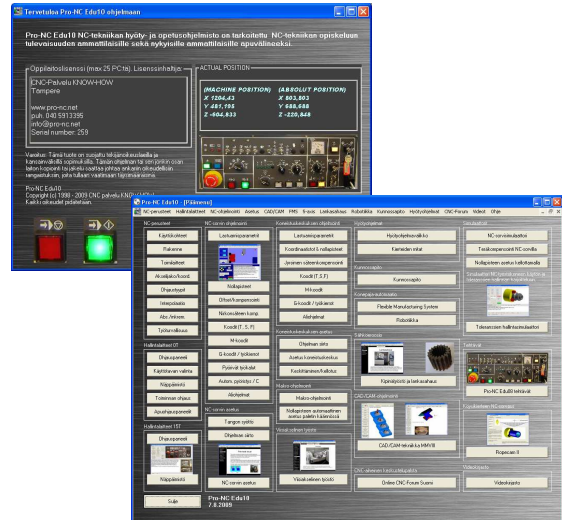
Tervetuloa Pro-NC Edu10 ohjelmaan

Pro-NC Edu10 NC-tekniikan hyöty- ja opetusohjelmisto on tarkoitettu NC-tekniikan opiskeluun tulevaisuuden ammattilaisille sekä nykyisille ammattilaisille apuvälineeksi.

Oppilaitoslisenssi (max 25 PC:tä). Lisenssinhaltija:

CNC-Palvelu KNOW-HOW
Tampere

www.pro-nc.net
puh. 040 5913395
info@pro-nc.net
Serial number: 259

ACTUAL POSITION

(MACHINE POSITION) (ABSOLUT POSITION)
X 1254.43 X 503.803
Y 451.195 Y 688.688
Z -504.833 Z -220.848

Varoitus: Tämä tuote on suojattu tekijänoikeuslailla ja kansainvälisillä sopimuksilla. Tämän ohjelman tai sen jonkin osan luvaton kopiointi tai jakelu voidaan johtaa ankarain siviilioikeudellisiin seuraamuksiin, joita tullaan vaatimaan täysimääräisinä.

Pro-NC Edu10
Copyright (c) 1998 - 2009 CNC palvelu KNOW-HOW
Kaikki oikeudet pidätetään.

Pro-NC Edu10 - [Päävalikko]

NC-perusteet Hallintalaitteet NC-ohjelmointi Asetus CAD/CAM FMS 5-axis Laskuohjelmat Robotiikka Kunnossapito Hyötyohjelmat CNC-Forum Videot Ohje

NC-perusteet
Käyttökohteet
Rakenne
Toimilaitteet
Akselijako/koord.
Ohjaustyypit
Interpolaatio
Abs./inkrem.
Työturvallisuus

Hallintalaitteet OT
Ohjauspaneeli
Käyttötavan valinta
Näppäimistö
Toiminnan ohjaus
Apuohjauspaneeli

Hallintalaitteet 15T
Ohjauspaneeli
Näppäimistö

Sulje

NC-sorvin ohjelmointi
Laskuesimerkki
Nollapisteet
Ohjel./kompensointi
Nirkonsäteen komp.
Koodit (T, S, F)
M-koodit
G-koodit / työkierot
Pyöreät työkulut
Autom. opiskelu / C
Aliohjelmat

NC-sorvin asetus
Terän syöttö
Ohjelman siirto
NC-sorvin asetus

Koneistuskeskuksen ohjelmointi
Laskuesimerkki
Koordinaatisto & nollapisteet
Jyrsimen säteenkompensointi
Koodit (T, S, F)
M-koodit
G-koodit / työkierot
Aliohjelmat

Koneistuskeskuksen asetus
Ohjelman siirto
Asetus koneistuskeskus
Koskettimien/Kalkulus

Makro-ohjelmointi
Makro-ohjelmointi
Nollapisteen automaattinen asetus palkin käsittelyssä

Visuaalinen työsto
Visuaalinen työsto

Hyötyohjelmat
Hyötyohjelmatyökalu
Kierteiden mitat

Kunnossapito
Kunnossapito

Konepajaautomaatio
Flexible Manufacturing System
Robotiikka

5-akselikoneistus
Kipinätyöstö ja laserleikkaus

CAD/CAM-ohjelmointi
CAD/CAM-tekniikka MMVIII

CNC-alueen keskustelupalsta
Online CNC-Forum Suomi

Simulaattorit
NC-sorvisimulaattori
Teräkompensointi NC-sorvilla
Nollapisteen asetus koneistuksessa

Tietokoneavusteinen valmistus
Tolerancoinnin hallintasimulaattori

Tehtävät
Pro-NC Edu10 tehtävät

Oppimateriaali
Ropecam II

Videoklipit
Videoklipit

Pro-NC Edu10
7.8.2009